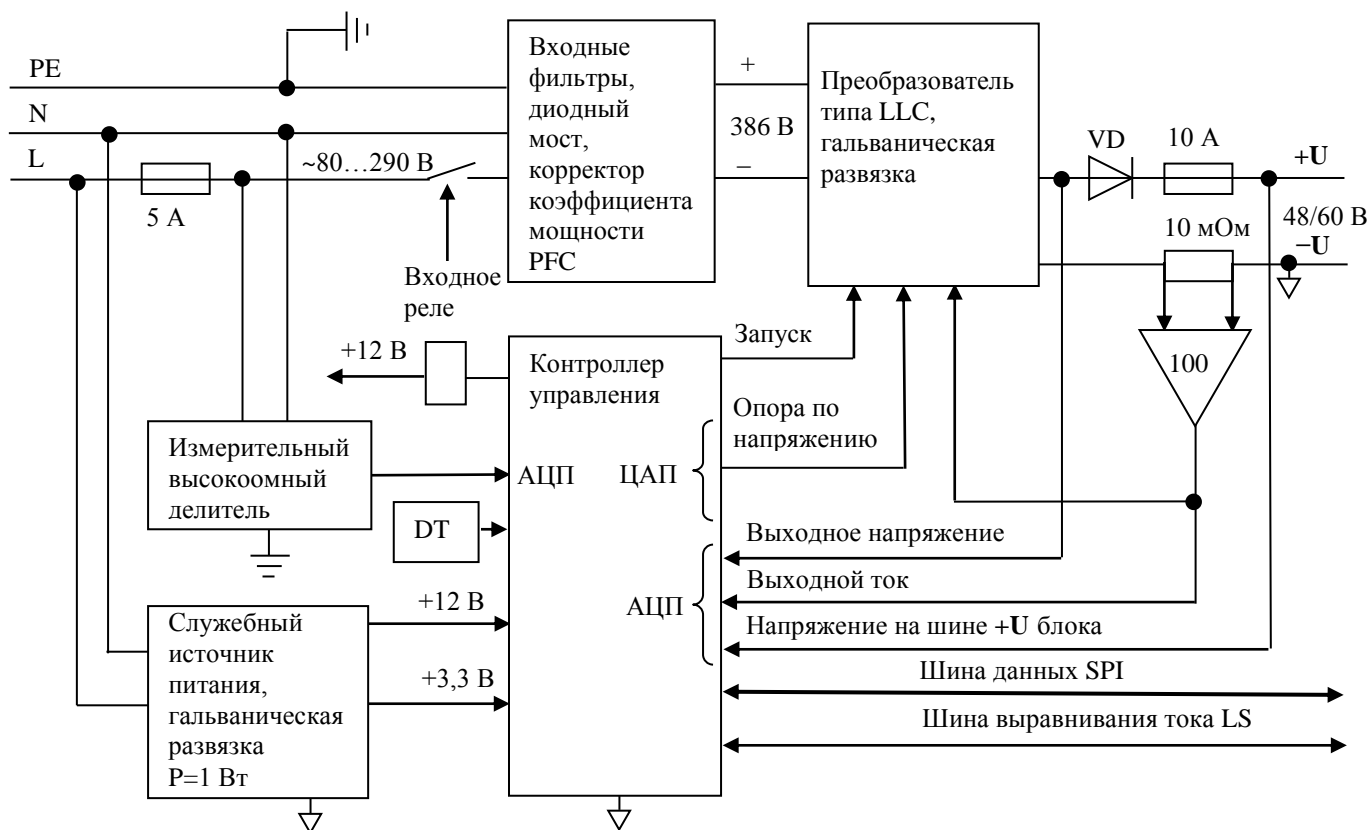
PE

N

L

5 А

~80…290 В

Входное реле

Входные фильтры, диодный мост, корректор коэффициента мощности PFC

+

386 В

–

Преобразователь типа LLC, гальваническая развязка

VD

10 А

+U

48/60 В

10 мОм

–U

100

Запуск

+12 В

Контроллер управления

Опора по напряжению

Измерительный высокоомный делитель

АЦП

ЦАП

DT

Выходное напряжение

Выходной ток

АЦП

Напряжение на шине +U блока

+12 В

Служебный источник питания, гальваническая развязка P=1 Вт

+3,3 В

Шина данных SPI

Шина выравнивания тока LS